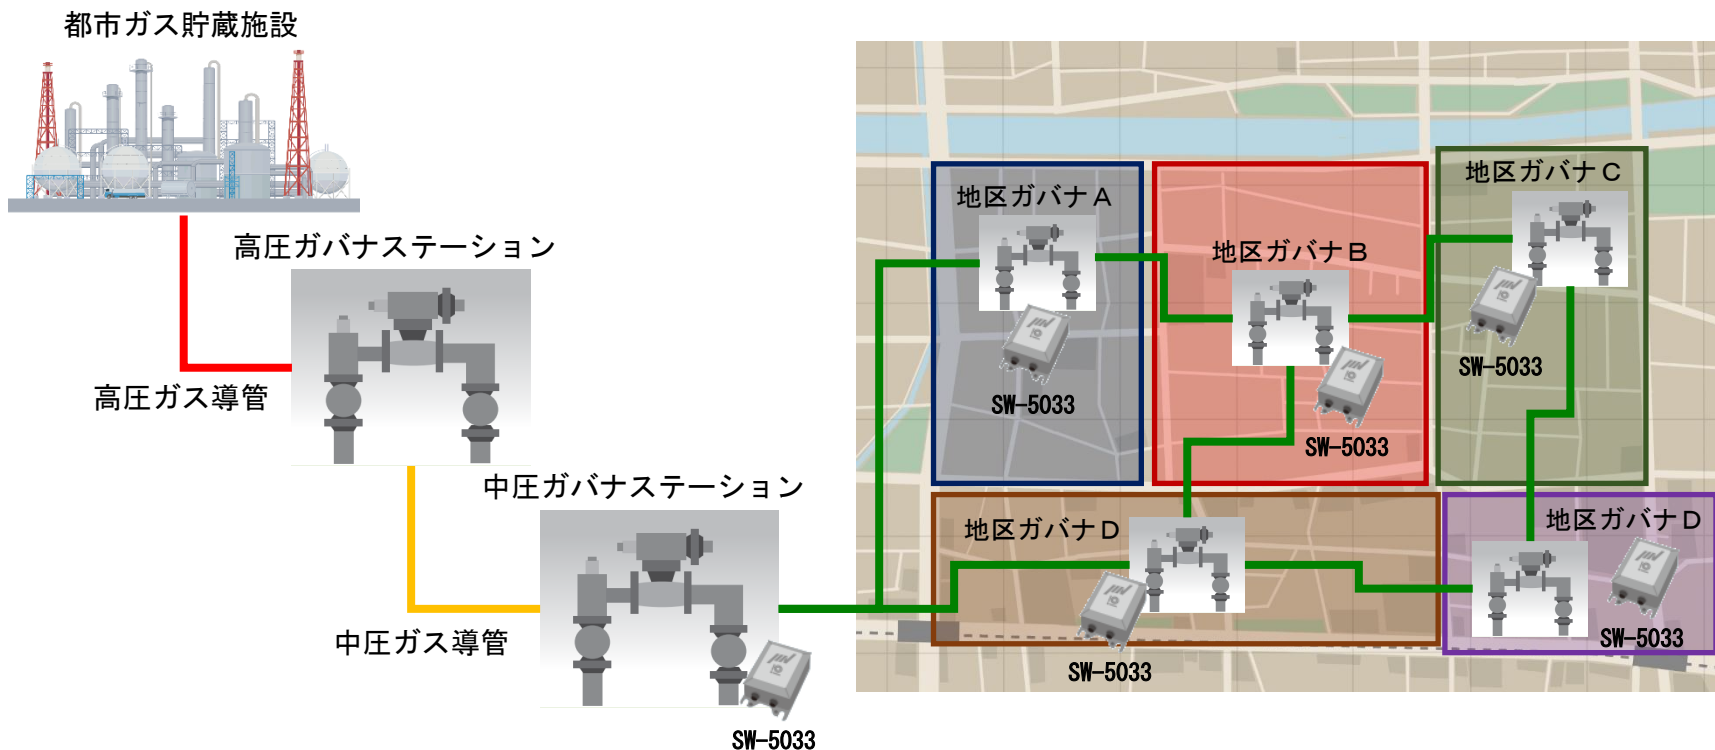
都市ガス貯蔵施設

高圧ガバナステーション

高圧ガス導管

中圧ガバナステーション

中圧ガス導管

SW-5033

地区ガバナＡ

SW-5033

地区ガバナＢ

SW-5033

地区ガバナＣ

SW-5033

地区ガバナＤ

SW-5033

地区ガバナＤ

SW-5033